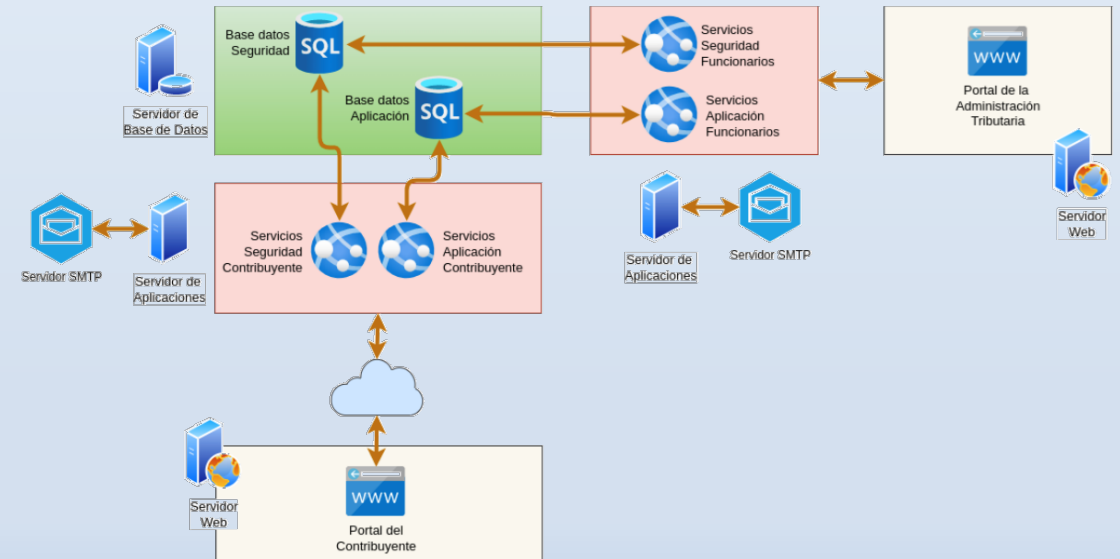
Servidor de Base de Datos

Base datos Seguridad

SQL

Base datos Aplicación

SQL

Servicios Seguridad Funcionarios

Servicios Aplicación Funcionarios

WWW

Portal de la Administración Tributaria

Servidor Web

Servidor SMTP

Servidor de Aplicaciones

Servicios Seguridad Contribuyente

Servicios Aplicación Contribuyente

Servidor de Aplicaciones

Servidor SMTP

Servidor Web

WWW

Portal del Contribuyente